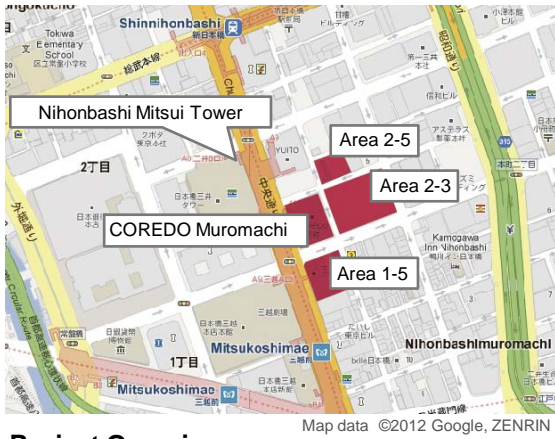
Shinnihonbashi
新日本橋
Tokwa Elementary School
区立常盤小学校
Nihonbashi Mitsui Tower
Area 2-5
Area 2-3
2丁目
中央通り
CORED Muromachi
Kamogawa Inn Nihonbashi
Area 1-5
1丁目
Mitsukoshimae
Nihonbashimuromachi
Mitsukoshimae
Map data ©2012 Google, ZENRIN